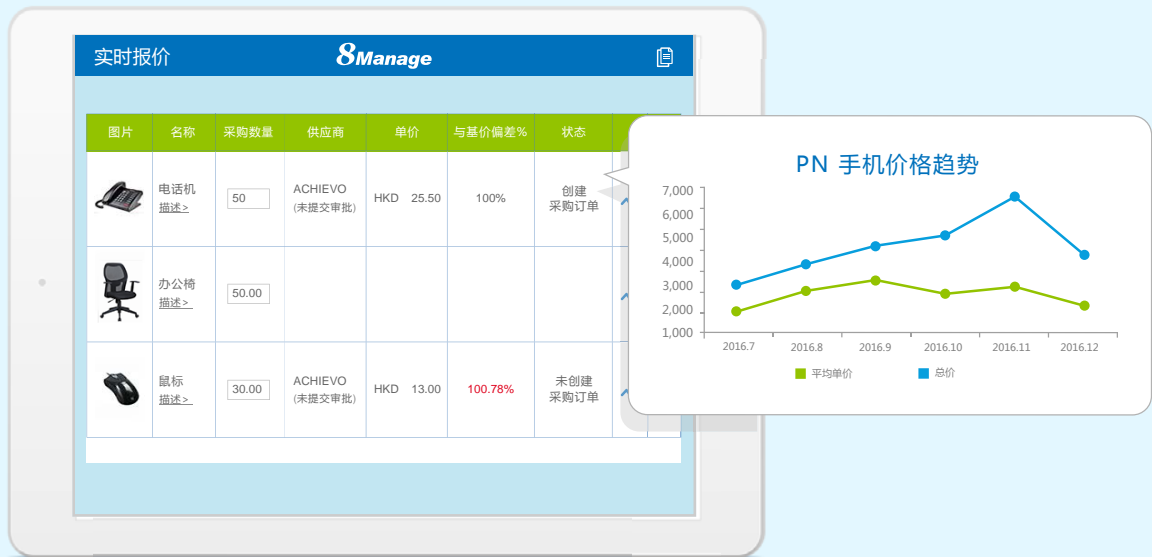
实时报价

8Manage

| 图片 | 名称 | 采购数量 | 供应商 | 单价 | 与基价偏差% | 状态 |
|---|---|---|---|---|---|---|
| | 电话机 描述 > | 50 | ACHIEVO (未提交审批) | HKD 25.50 | 100% | 创建 采购订单 |
| | 办公椅 描述 > | 50.00 | | | | |
| | 鼠标 描述 > | 30.00 | ACHIEVO (未提交审批) | HKD 13.00 | 100.78% | 未创建 采购订单 |

PN 手机价格趋势

7,000
6,000
5,000
4,000
3,000
2,000
1,000

2016.7 2016.8 2016.9 2016.10 2016.11 2016.12

平均单价 总价